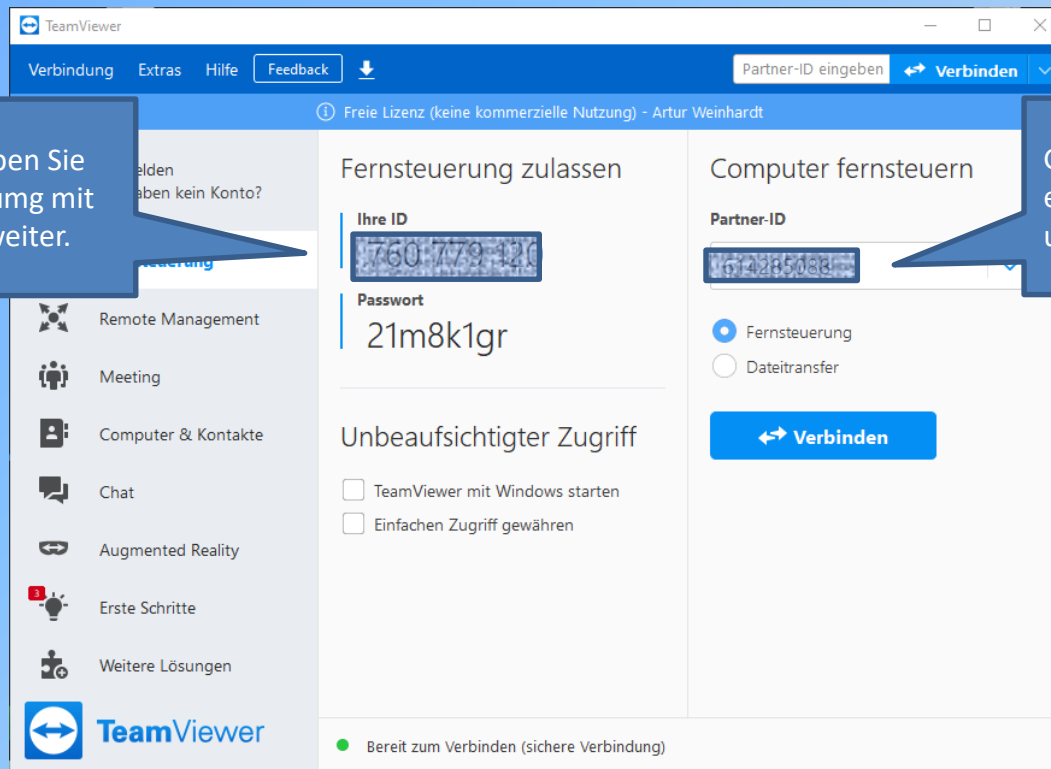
TeamViewer

Verbindung Extras Hilfe Feedback

Partner-ID eingeben Verbinden

Freie Lizenz (keine kommerzielle Nutzung) - Artur Weinhardt

ben Sie
umg mit
weiter.

elden
aben kein Konto?

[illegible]euerung

Remote Management

Meeting

Computer & Kontakte

Chat

Augmented Reality

3

Erste Schritte

Weitere Lösungen

TeamViewer

Fernsteuerung zulassen

Ihre ID

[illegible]

Passwort

21m8k1gr

Unbeaufsichtigter Zugriff

TeamViewer mit Windows starten

Einfachen Zugriff gewähren

Computer fernsteuern

Partner-ID

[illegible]

Fernsteuerung

Dateitransfer

Verbinden

G
e
u

Bereit zum Verbinden (sichere Verbindung)